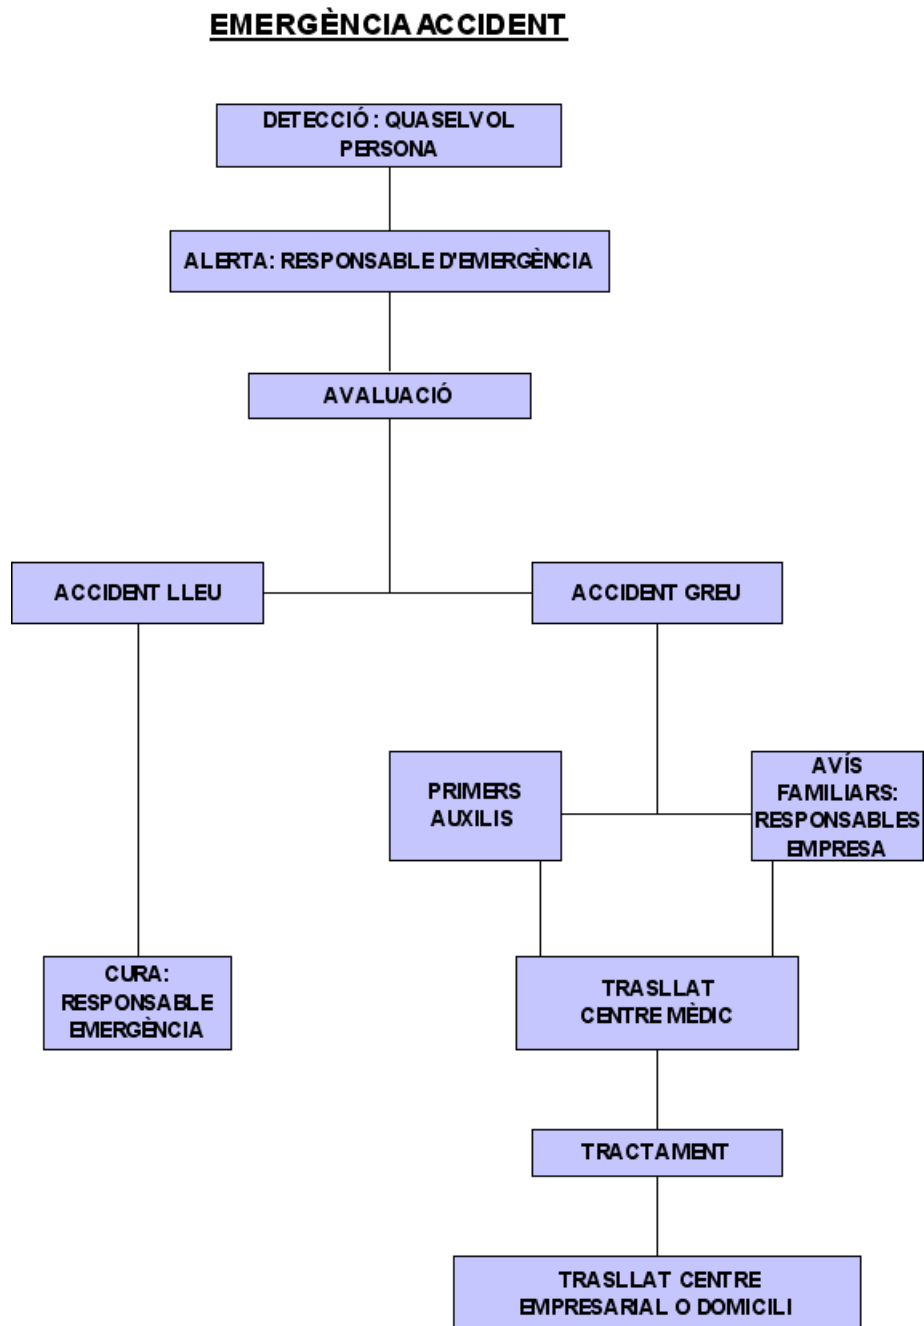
EMERGÈNCIA ACCIDENT

DETECCIÓ : QUASELVOL PERSONA

ALERTA: RESPONSABLE D'EMERGÈNCIA

AVALUACIÓ

ACCIDENT LLEU

ACCIDENT GREU

PRIMERS AUXILIS

AVÍS FAMILIARS: RESPONSABLES EMPRESA

CURA: RESPONSABLE EMERGÈNCIA

TRASLLAT CENTRE MÈDIC

TRACTAMENT

TRASLLAT CENTRE EMPRESARIAL O DOMICILI